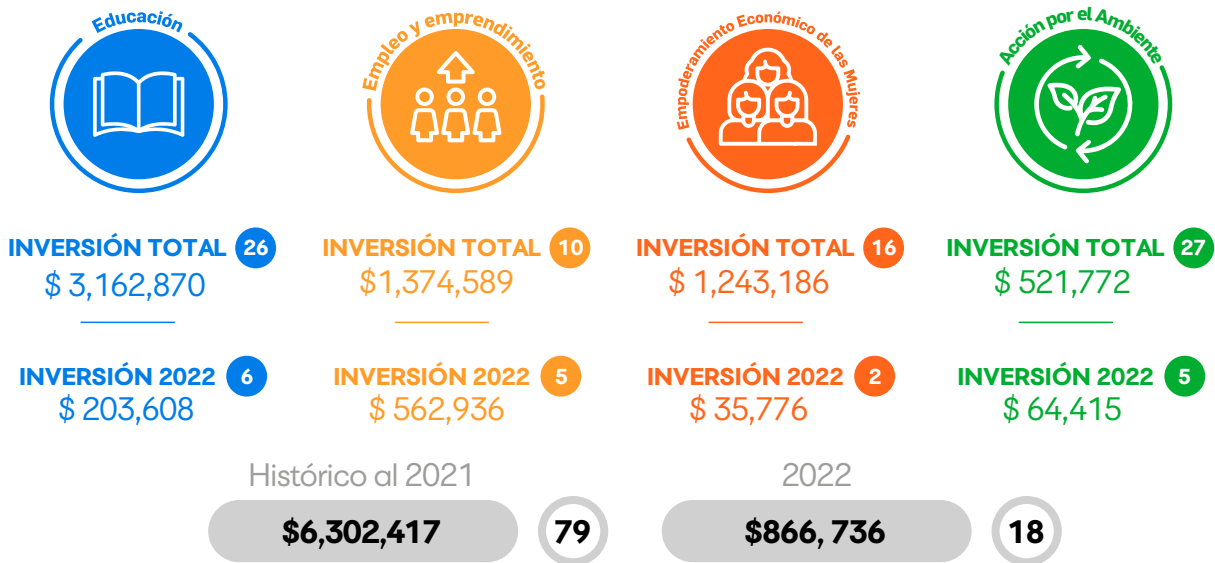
Educación

Empleo y emprendimiento

Empoderamiento Económico de las Mujeres

Acción por el Ambiente

INVERSIÓN TOTAL 26
$ 3,162,870

INVERSIÓN 2022 6
$ 203,608

INVERSIÓN TOTAL 10
$1,374,589

INVERSIÓN 2022 5
$ 562,936

INVERSIÓN TOTAL 16
$ 1,243,186

INVERSIÓN 2022 2
$ 35,776

INVERSIÓN TOTAL 27
$ 521,772

INVERSIÓN 2022 5
$ 64,415

Histórico al 2021
$6,302,417
79

2022
$866, 736
18